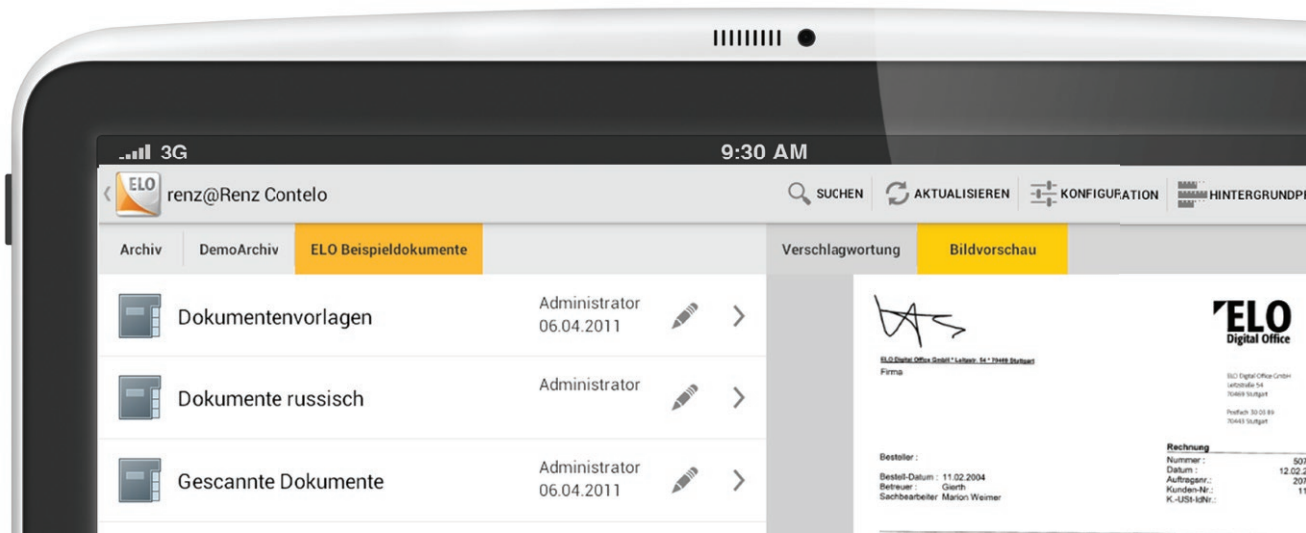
3G
9:30 AM
ELO renz@Renz Contelo
SUCHEN AKTUALISIEREN KONFIGURATION HINTERGRUNDP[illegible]
Archiv DemoArchiv ELO Beispieldokumente
Verschlagwortung Bildvorschau

Dokumentenvorlagen Administrator 06.04.2011
Dokumente russisch Administrator
Gescannte Dokumente Administrator 06.04.2011

ELO Digital Office

ELO Digital Office GmbH * Leitzstr. 54 * 70469 Stuttgart
Firma

ELO Digital Office GmbH
Leitzstraße 54
70469 Stuttgart

Postfach 30 03 86
70443 Stuttgart

Besteller :

Bestell-Datum : 11.02.2004
Betreuer : Gierth
Sachbearbeiter Marion Weimer

Rechnung
Nummer : 50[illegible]
Datum : 12.02.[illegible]
Auftragsnr.: 20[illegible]
Kunden-Nr.: 1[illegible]
K.-USt-IdNr.: